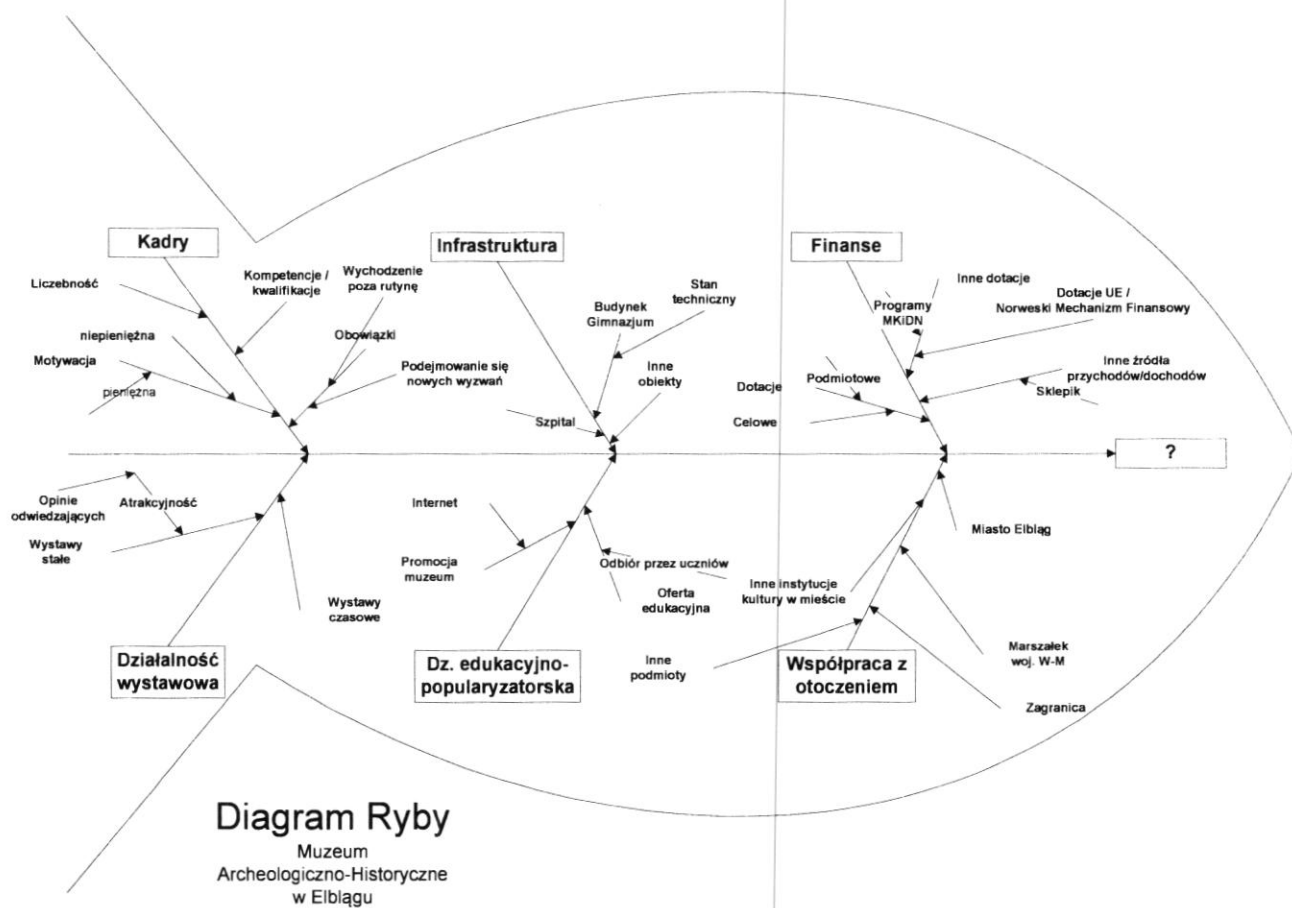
Kadry

Liczebność

Kompetencje / kwalifikacje

Wychodzenie poza rutynę

Obowiązki

niepieniężna

Motywacja

pieniężna

Podejmowanie się nowych wyzwań

Infrastruktura

Stan techniczny

Budynek Gimnazjum

Inne obiekty

Szpital

Finanse

Inne dotacje

Programy MKiDN

Dotacje UE / Norweski Mechanizm Finansowy

Inne źródła przychodów/dochodów

Sklepik

Dotacje

Podmiotowe

Celowe

?

Opinie odwiedzających

Atrakcyjność

Wystawy stałe

Wystawy czasowe

Działalność wystawowa

Internet

Promocja muzeum

Odbiór przez uczniów

Oferta edukacyjna

Dz. edukacyjno-popularyzatorska

Miasto Elbląg

Inne instytucje kultury w mieście

Inne podmioty

Marszałek woj. W-M

Współpraca z otoczeniem

Zagranica

Diagram Ryby

Muzeum Archeologiczno-Historyczne w Elblągu